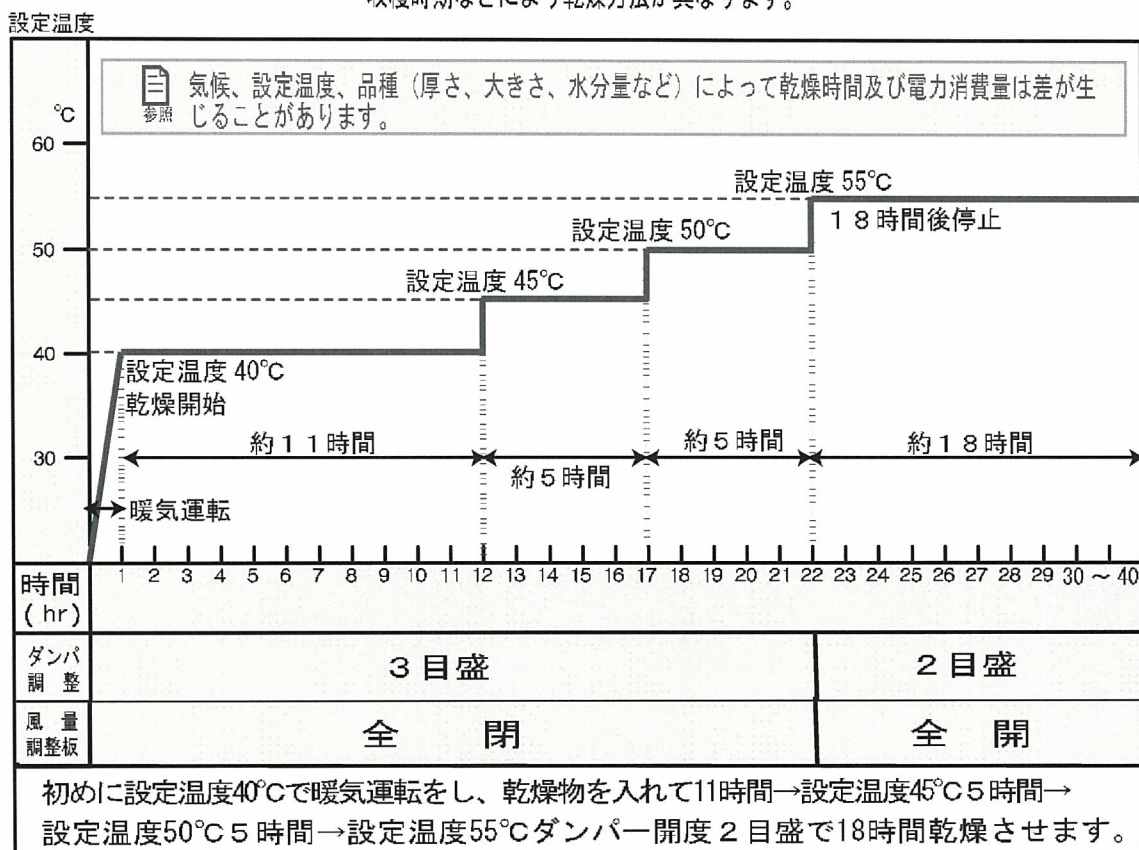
収穫時期などにより乾燥方法が異なります。

設定温度

参照 気候、設定温度、品種（厚さ、大きさ、水分量など）によって乾燥時間及び電力消費量は差が生じることがあります。

℃
60
50
40
30

設定温度 55℃
18時間後停止
設定温度 50℃
設定温度 45℃
設定温度 40℃
乾燥開始
約11時間
約5時間
約5時間
約18時間
暖気運転

| 時間 (hr) | 1 2 3 4 5 6 7 8 9 10 11 12 13 14 15 16 17 18 19 20 21 22 | 23 24 25 26 27 28 29 30 ~ 40 |
|---|---|---|
| ダンパ調整 | 3目盛 | 2目盛 |
| 風量調整板 | 全　閉 | 全　閉 |

初めに設定温度40℃で暖気運転をし、乾燥物を入れて11時間→設定温度45℃5時間→設定温度50℃5時間→設定温度55℃ダンパー開度2目盛で18時間乾燥させます。